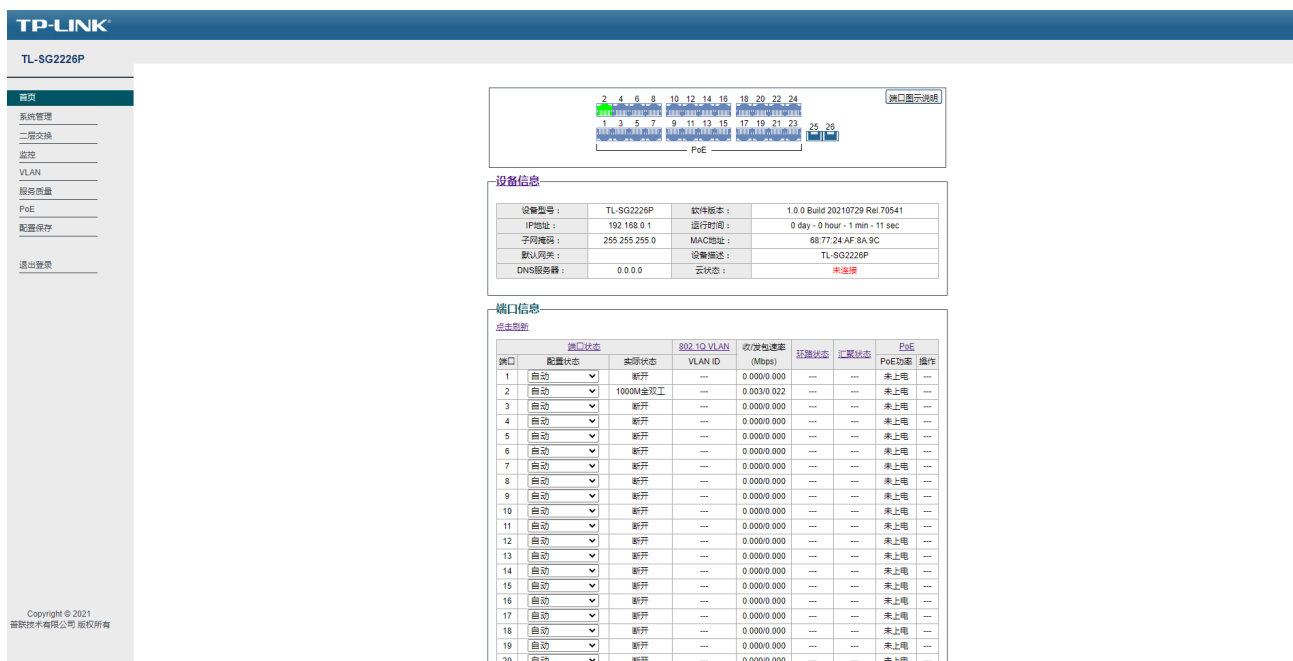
TP-LINK®

TL-SG2226P

首页
系统管理
二层交换
监控
VLAN
服务质量
PoE
配置保存

退出登录

Copyright © 2021
普联技术有限公司 版权所有

端口图示说明

2 4 6 8 10 12 14 16 18 20 22 24
1 3 5 7 9 11 13 15 17 19 21 23 25 26
PoE

设备信息

| 设备型号： | TL-SG2226P | 软件版本： | 1.0.0 Build 20210729 Rel.70541 |
|---|---|---|---|
| IP地址： | 192.168.0.1 | 运行时间： | 0 day - 0 hour - 1 min - 11 sec |
| 子网掩码： | 255.255.255.0 | MAC地址： | 68:77:24:AF:8A:9C |
| 默认网关： | | 设备描述： | TL-SG2226P |
| DNS服务器： | 0.0.0.0 | 云状态： | 未连接 |

端口信息

点击刷新

| 端口 | 端口状态 配置状态 | 实际状态 | 802.1Q VLAN VLAN ID | 收/发包速率 (Mbps) | 环路状态 | 汇聚状态 | PoE PoE功率 | 操作 |
|---|---|---|---|---|---|---|---|---|
| 1 | 自动 | 断开 | --- | 0.000/0.000 | --- | --- | 未上电 | --- |
| 2 | 自动 | 1000M全双工 | --- | 0.003/0.022 | --- | --- | 未上电 | --- |
| 3 | 自动 | 断开 | --- | 0.000/0.000 | --- | --- | 未上电 | --- |
| 4 | 自动 | 断开 | --- | 0.000/0.000 | --- | --- | 未上电 | --- |
| 5 | 自动 | 断开 | --- | 0.000/0.000 | --- | --- | 未上电 | --- |
| 6 | 自动 | 断开 | --- | 0.000/0.000 | --- | --- | 未上电 | --- |
| 7 | 自动 | 断开 | --- | 0.000/0.000 | --- | --- | 未上电 | --- |
| 8 | 自动 | 断开 | --- | 0.000/0.000 | --- | --- | 未上电 | --- |
| 9 | 自动 | 断开 | --- | 0.000/0.000 | --- | --- | 未上电 | --- |
| 10 | 自动 | 断开 | --- | 0.000/0.000 | --- | --- | 未上电 | --- |
| 11 | 自动 | 断开 | --- | 0.000/0.000 | --- | --- | 未上电 | --- |
| 12 | 自动 | 断开 | --- | 0.000/0.000 | --- | --- | 未上电 | --- |
| 13 | 自动 | 断开 | --- | 0.000/0.000 | --- | --- | 未上电 | --- |
| 14 | 自动 | 断开 | --- | 0.000/0.000 | --- | --- | 未上电 | --- |
| 15 | 自动 | 断开 | --- | 0.000/0.000 | --- | --- | 未上电 | --- |
| 16 | 自动 | 断开 | --- | 0.000/0.000 | --- | --- | 未上电 | --- |
| 17 | 自动 | 断开 | --- | 0.000/0.000 | --- | --- | 未上电 | --- |
| 18 | 自动 | 断开 | --- | 0.000/0.000 | --- | --- | 未上电 | --- |
| 19 | 自动 | 断开 | --- | 0.000/0.000 | --- | --- | 未上电 | --- |
| 20 | 自动 | 断开 | --- | 0.000/0.000 | --- | --- | 未上电 | --- |